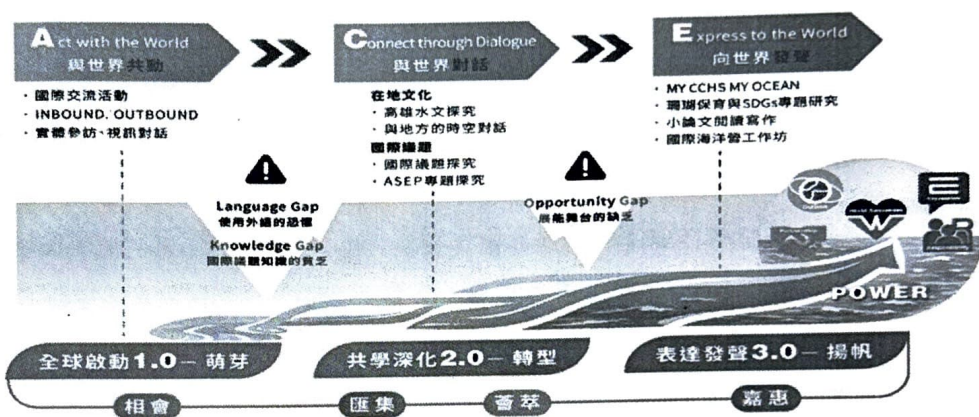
Act with the World
與世界共動

・國際交流活動
・INBOUND, OUTBOUND
・實體參訪、視訊對話

Connect through Dialogue
與世界對話

在地文化
・高雄水文探究
・與地方的時空對話
國際議題
・國際議題探究
・ASEP專題探究

Express to the World
向世界發聲

・MY CCHS MY OCEAN
・珊瑚保育與SDGs專題研究
・小論文閱讀寫作
・國際海洋營工作坊

Language Gap
使用外語的恐懼

Knowledge Gap
國際議題知識的貧乏

Opportunity Gap
展能舞台的缺乏

POWER

全球啟動1.0— 萌芽
共學深化2.0— 轉型
表達發聲3.0— 揚帆

相會
匯集
薈萃
嘉惠